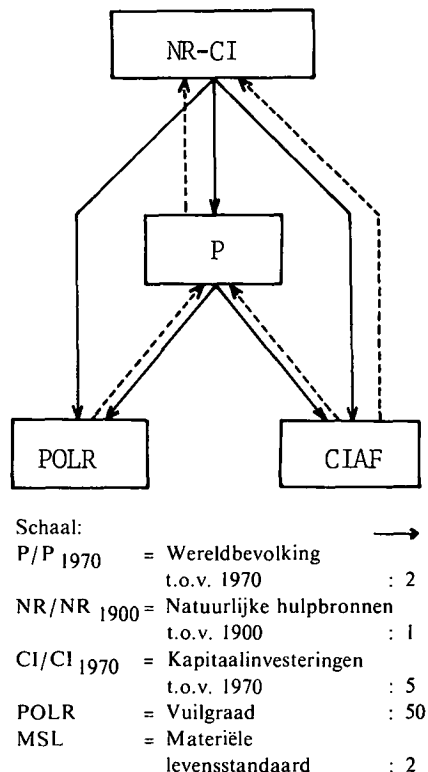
NR-CI

P

POLR

CIAF

Schaal:

$P/P_{1970}$ = Wereldbevolking t.o.v. 1970 : 2

$NR/NR_{1900}$ = Natuurlijke hulpbronnen t.o.v. 1900 : 1

$CI/CI_{1970}$ = Kapitaalinvesteringen t.o.v. 1970 : 5

POLR = Vuilgraad : 50

MSL = Materiële levensstandaard : 2